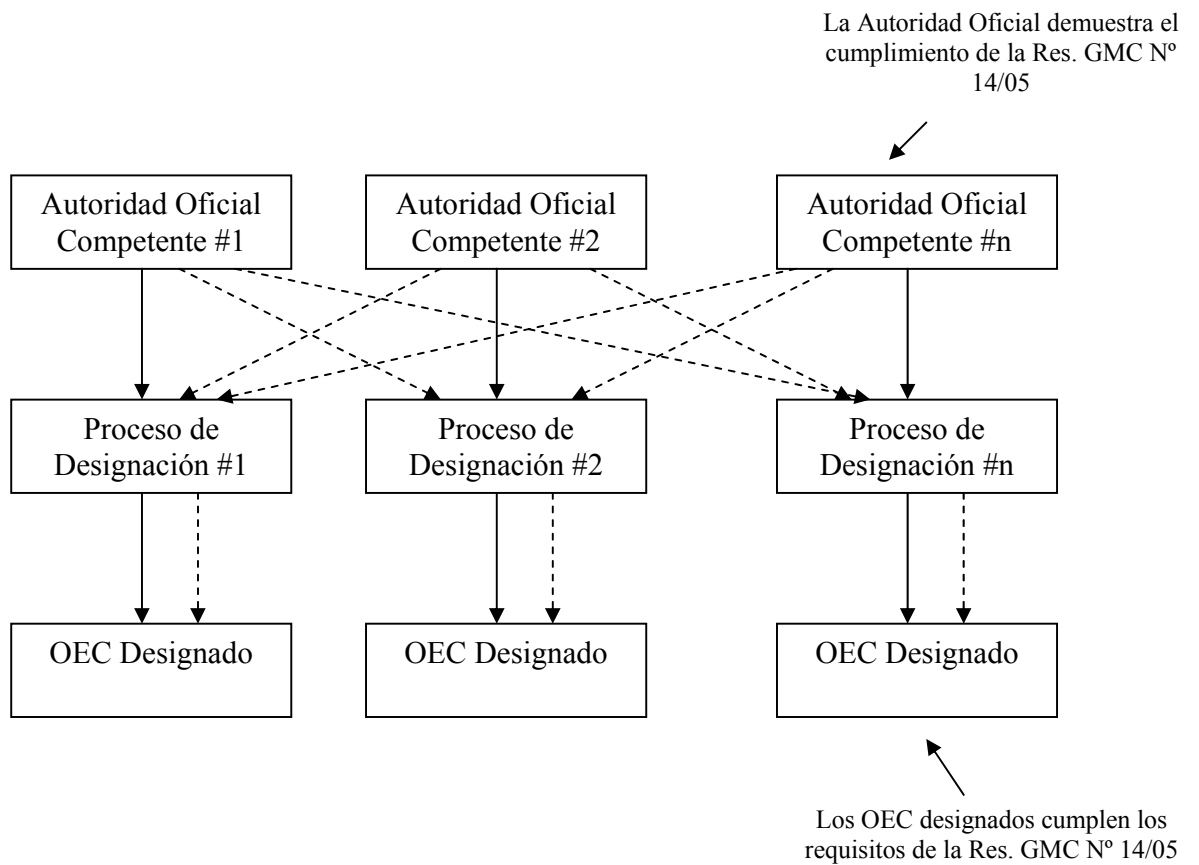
La Autoridad Oficial demuestra el cumplimiento de la Res. GMC Nº 14/05

Autoridad Oficial Competente #1

Autoridad Oficial Competente #2

Autoridad Oficial Competente #n

Proceso de Designación #1

Proceso de Designación #2

Proceso de Designación #n

OEC Designado

OEC Designado

OEC Designado

Los OEC designados cumplen los requisitos de la Res. GMC Nº 14/05